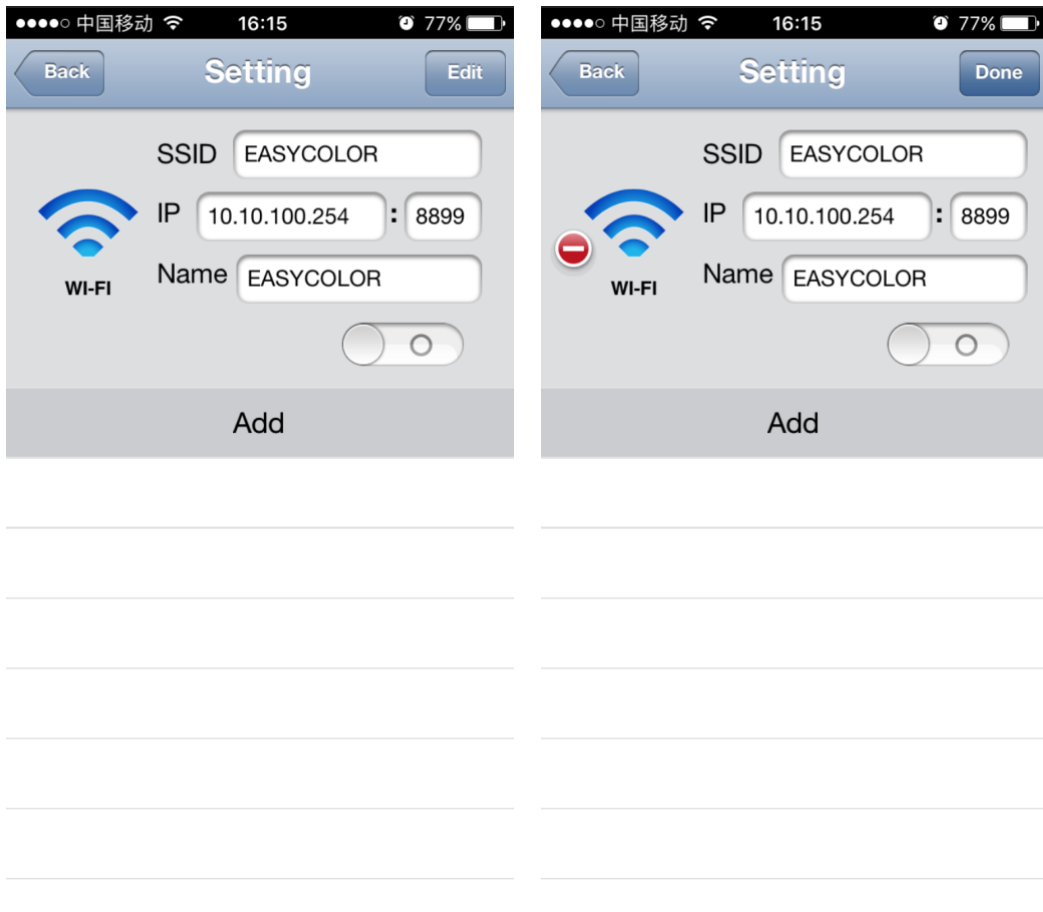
中国移动 16:15 77%

Back Setting Edit

SSID EASYCOLOR

IP 10.10.100.254 : 8899

WI-FI

Name EASYCOLOR

Add

中国移动 16:15 77%

Back Setting Done

SSID EASYCOLOR

IP 10.10.100.254 : 8899

WI-FI

Name EASYCOLOR

Add